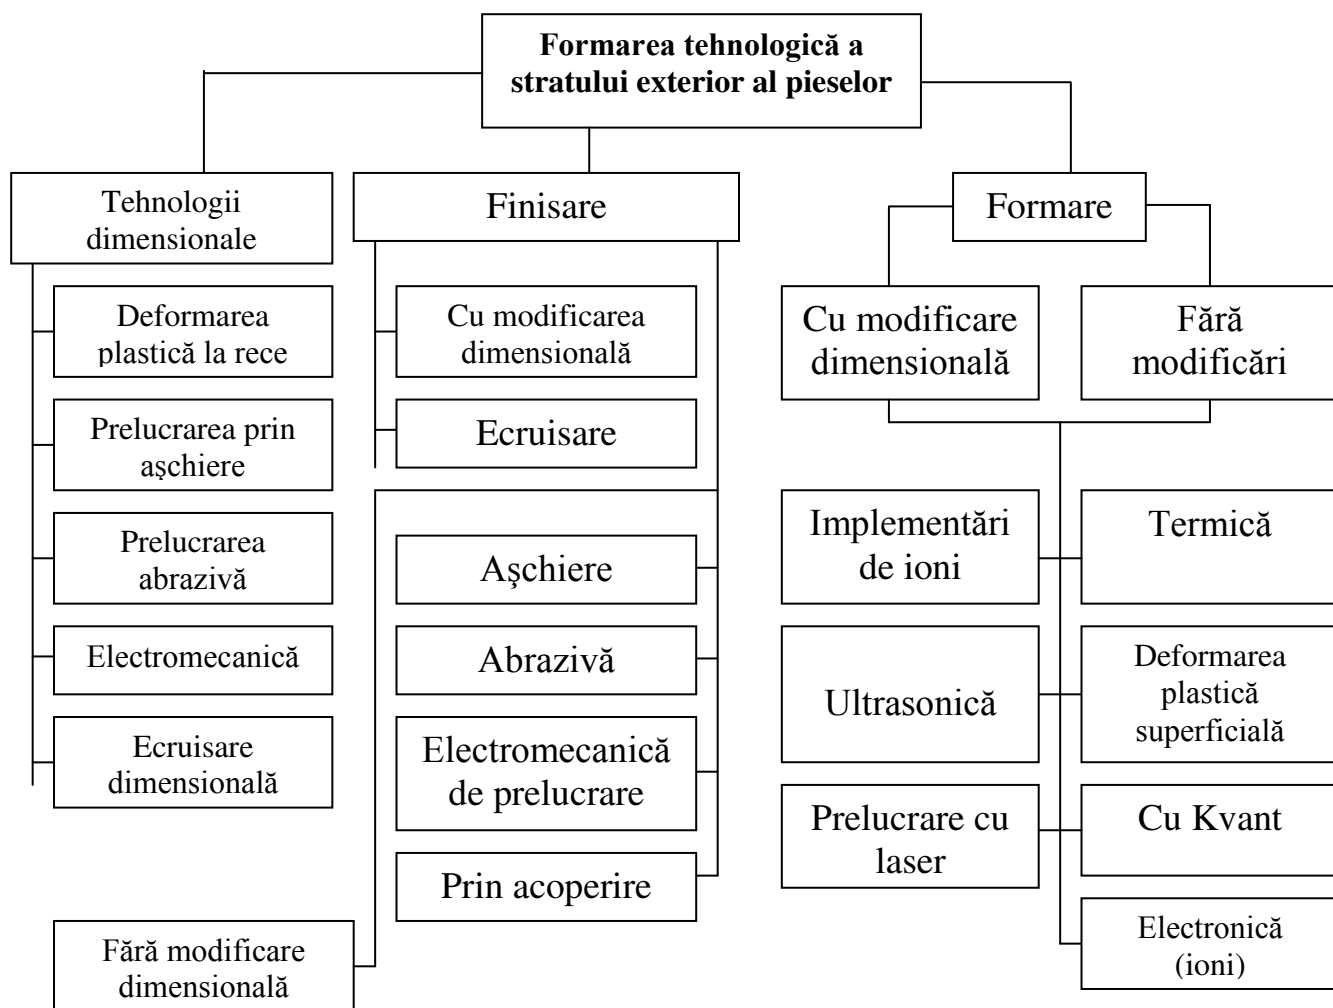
Formarea tehnologică a stratului exterior al pieselor

Tehnologii dimensionale

Deformarea plastică la rece

Prelucrarea prin aşchiere

Prelucrarea abrazivă

Electromecanică

Ecruisare dimensională

Finisare

Cu modificarea dimensională

Ecruisare

Aşchiere

Abrazivă

Electromecanică de prelucrare

Prin acoperire

Fără modificare dimensională

Formare

Cu modificare dimensională

Fără modificări

Implementări de ioni

Termică

Ultrasonică

Deformarea plastică superficială

Prelucrare cu laser

Cu Kvant

Electronică (ioni)